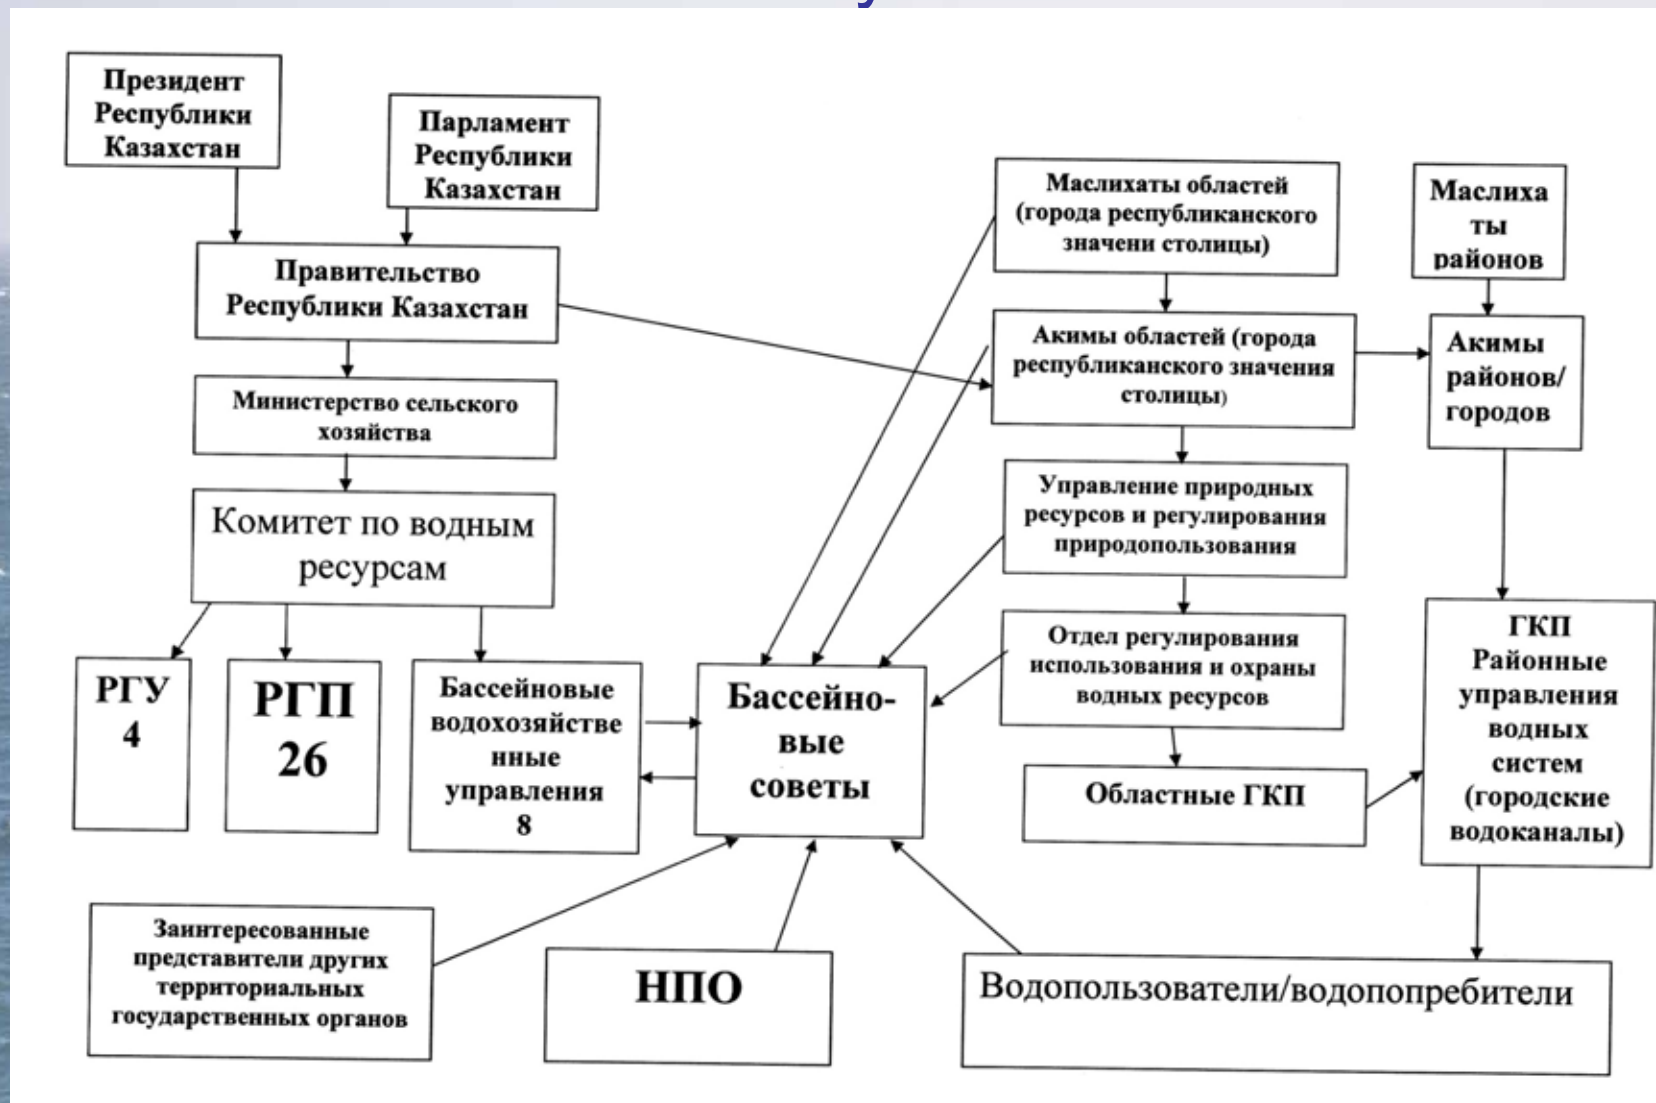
Президент Республики Казахстан

Парламент Республики Казахстан

Правительство Республики Казахстан

Министерство сельского хозяйства

Комитет по водным ресурсам

РГУ 4

РГП 26

Бассейновые водохозяйственные управления 8

Маслихаты областей (города республиканского значени столицы)

Маслихаты районов

Акимы областей (города республиканского значения столицы)

Акимы районов/ городов

Управление природных ресурсов и регулирования природопользования

Отдел регулирования использования и охраны водных ресурсов

Бассейновые советы

Областные ГКП

ГКП Районные управления водных систем (городские водоканалы)

Заинтересованные представители других территориальных государственных органов

НПО

Водопользователи/водопопребители